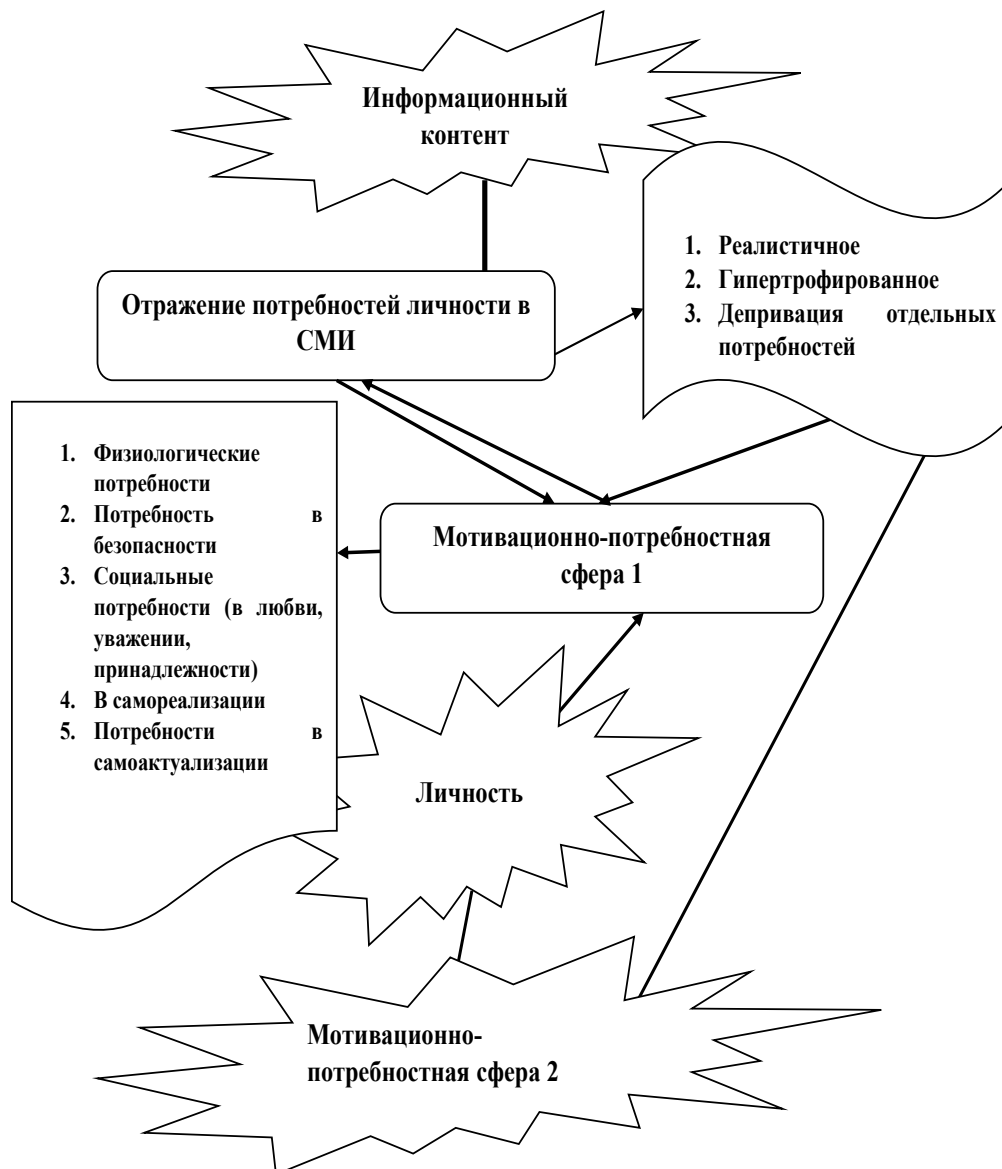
Информационный контент

1. Реалистичное
2. Гипертрофированное
3. Депривация отдельных потребностей

Отражение потребностей личности в СМИ

1. Физиологические потребности
2. Потребность в безопасности
3. Социальные потребности (в любви, уважении, принадлежности)
4. В самореализации
5. Потребности в самоактуализации

Мотивационно-потребностная сфера 1

Личность

Мотивационно-потребностная сфера 2